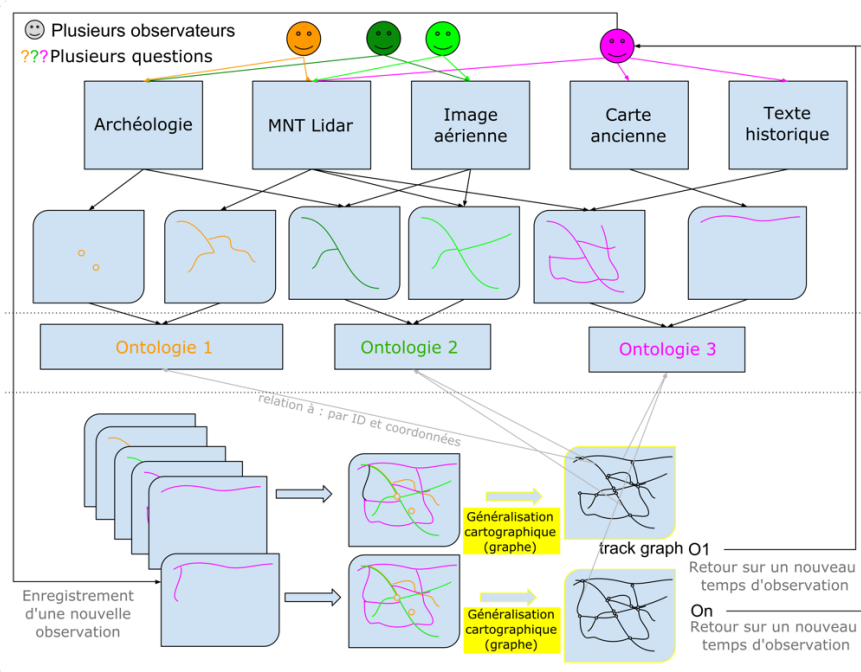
Plusieurs observateurs
???Plusieurs questions

Archéologie
MNT Lidar
Image aérienne
Carte ancienne
Texte historique

Ontologie 1
Ontologie 2
Ontologie 3

relation à : par ID et coordonnées

Généralisation cartographique (graphe)

track graph O1

Retour sur un nouveau temps d'observation

Enregistrement d'une nouvelle observation

Généralisation cartographique (graphe)

On

Retour sur un nouveau temps d'observation